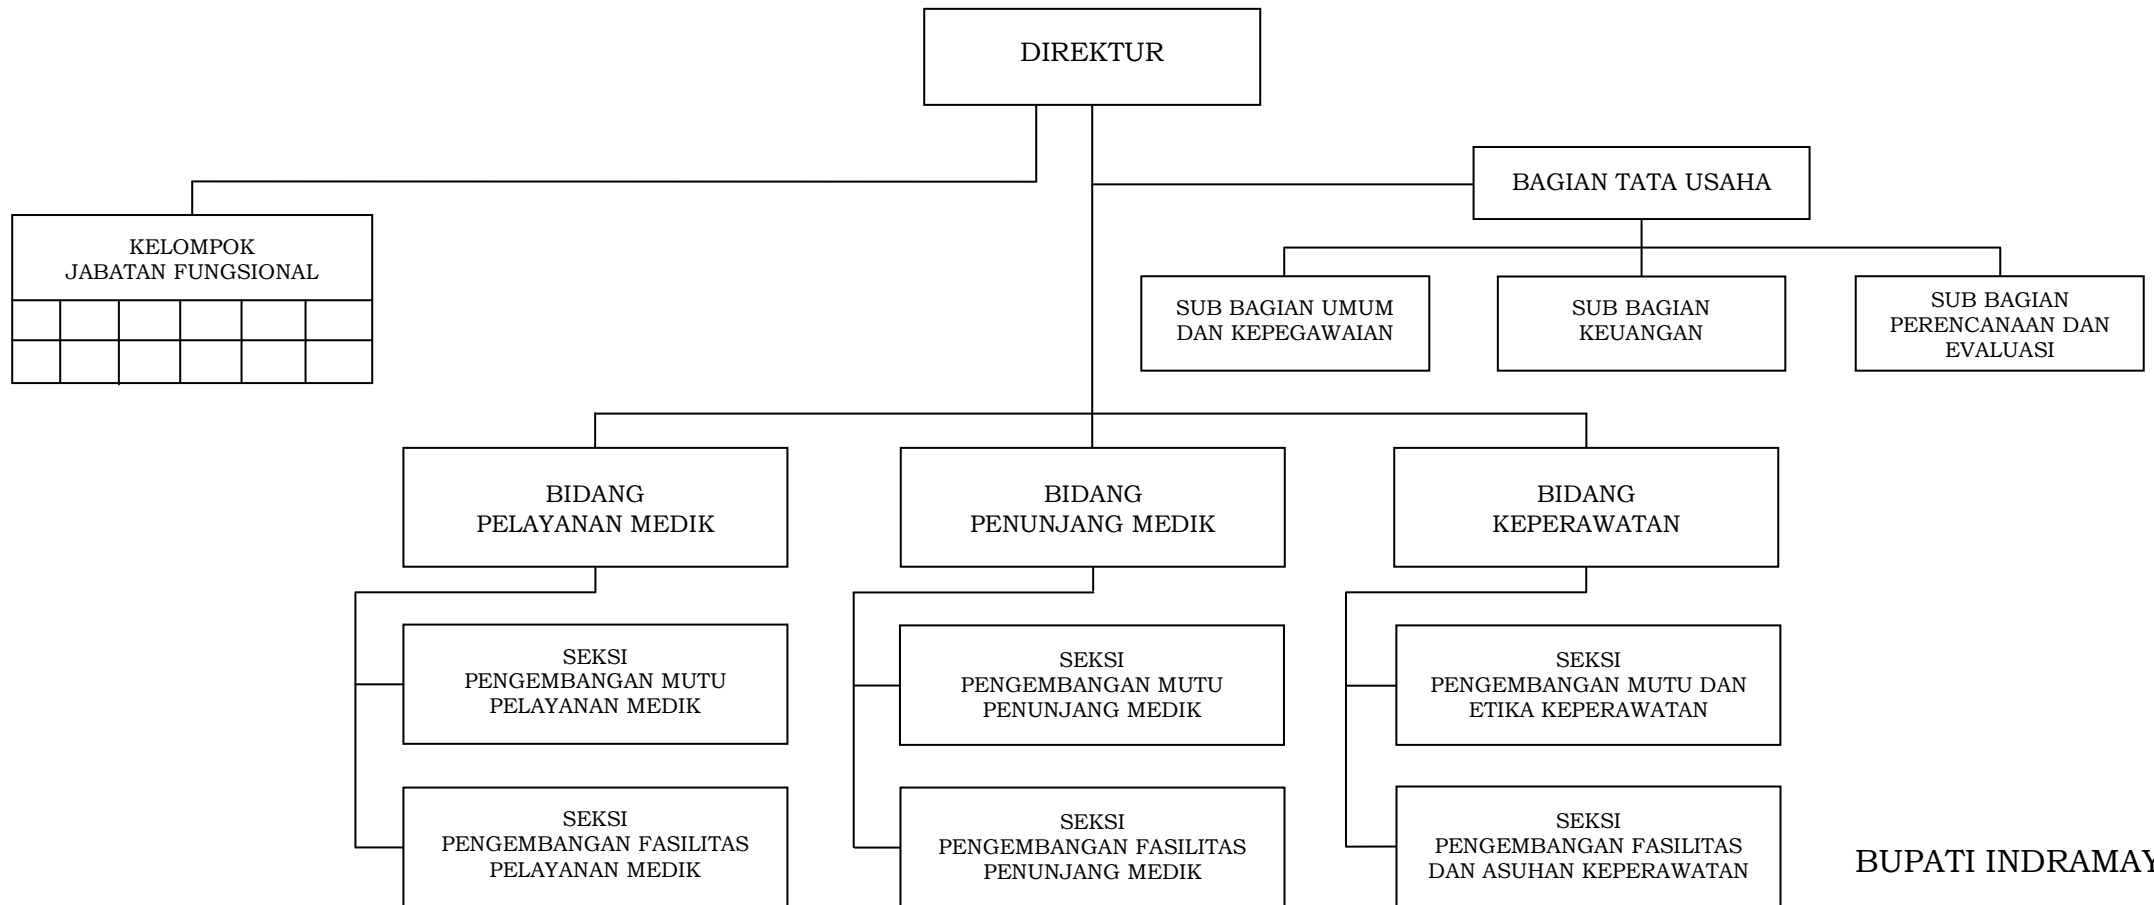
DIREKTUR

KELOMPOK JABATAN FUNGSIONAL

BAGIAN TATA USAHA

SUB BAGIAN UMUM DAN KEPEGAWAIAN

SUB BAGIAN KEUANGAN

SUB BAGIAN PERENCANAAN DAN EVALUASI

BIDANG PELAYANAN MEDIK

BIDANG PENUNJANG MEDIK

BIDANG KEPERAWATAN

SEKSI PENGEMBANGAN MUTU PELAYANAN MEDIK

SEKSI PENGEMBANGAN MUTU PENUNJANG MEDIK

SEKSI PENGEMBANGAN MUTU DAN ETIKA KEPERAWATAN

SEKSI PENGEMBANGAN FASILITAS PELAYANAN MEDIK

SEKSI PENGEMBANGAN FASILITAS PENUNJANG MEDIK

SEKSI PENGEMBANGAN FASILITAS DAN ASUHAN KEPERAWATAN

BUPATI INDRAMAY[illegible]